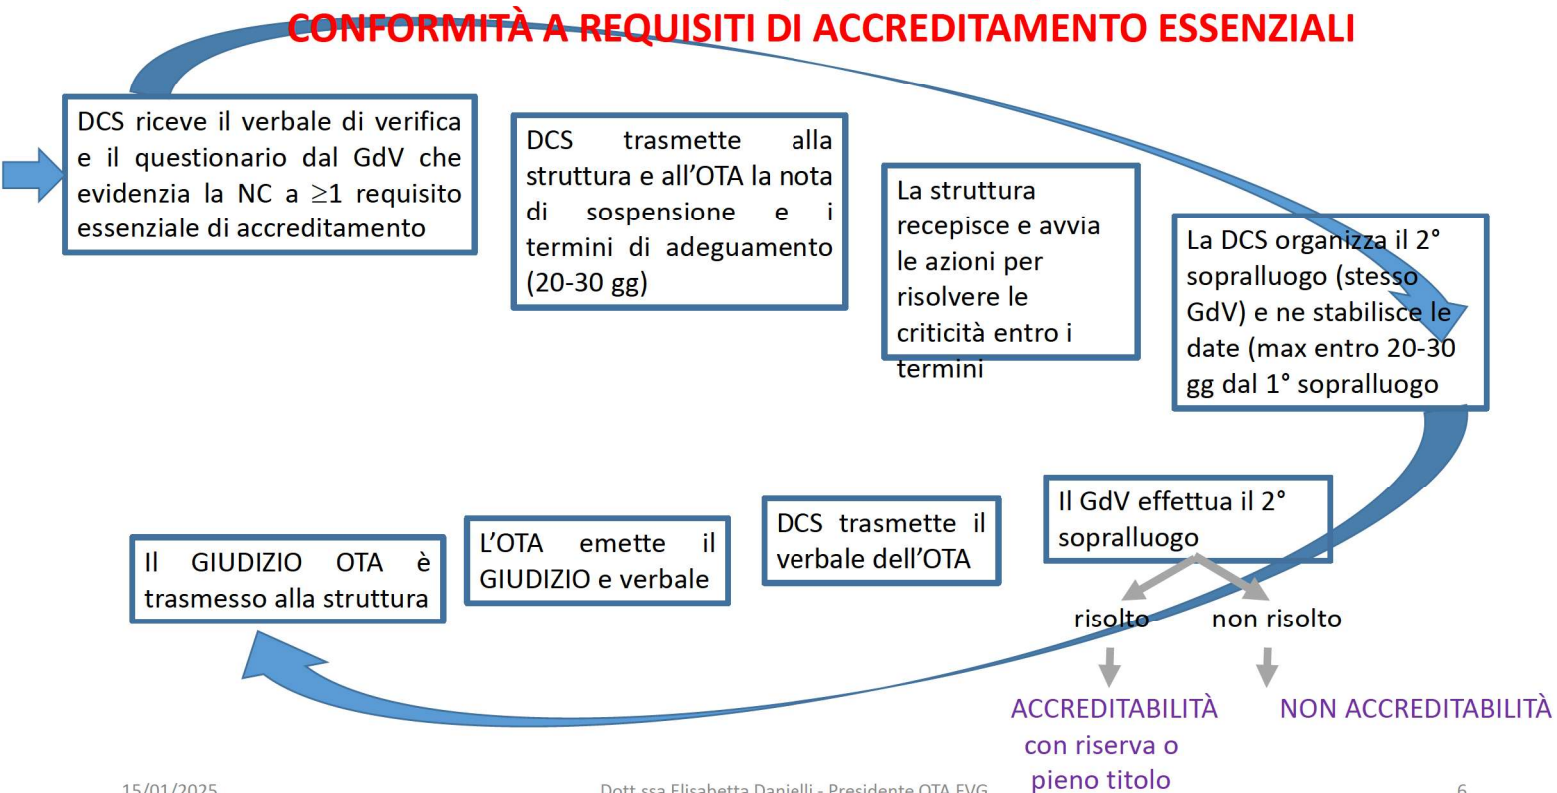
CONFORMITÀ A REQUISITI DI ACCREDITAMENTO ESSENZIALI

DCS riceve il verbale di verifica e il questionario dal GdV che evidenzia la NC a $\geq 1$ requisito essenziale di accreditamento

DCS trasmette alla struttura e all'OTA la nota di sospensione e i termini di adeguamento (20-30 gg)

La struttura recepisce e avvia le azioni per risolvere le criticità entro i termini

La DCS organizza il 2° sopralluogo (stesso GdV) e ne stabilisce le date (max entro 20-30 gg dal 1° sopralluogo

Il GdV effettua il 2° sopralluogo

risolto

non risolto

ACCREDITABILITÀ con riserva o pieno titolo

NON ACCREDITABILITÀ

DCS trasmette il verbale dell'OTA

L'OTA emette il GIUDIZIO e verbale

Il GIUDIZIO OTA è trasmesso alla struttura

15/01/2025

Dott.ssa Elisabetta Danielli - Presidente OTA FVG

6